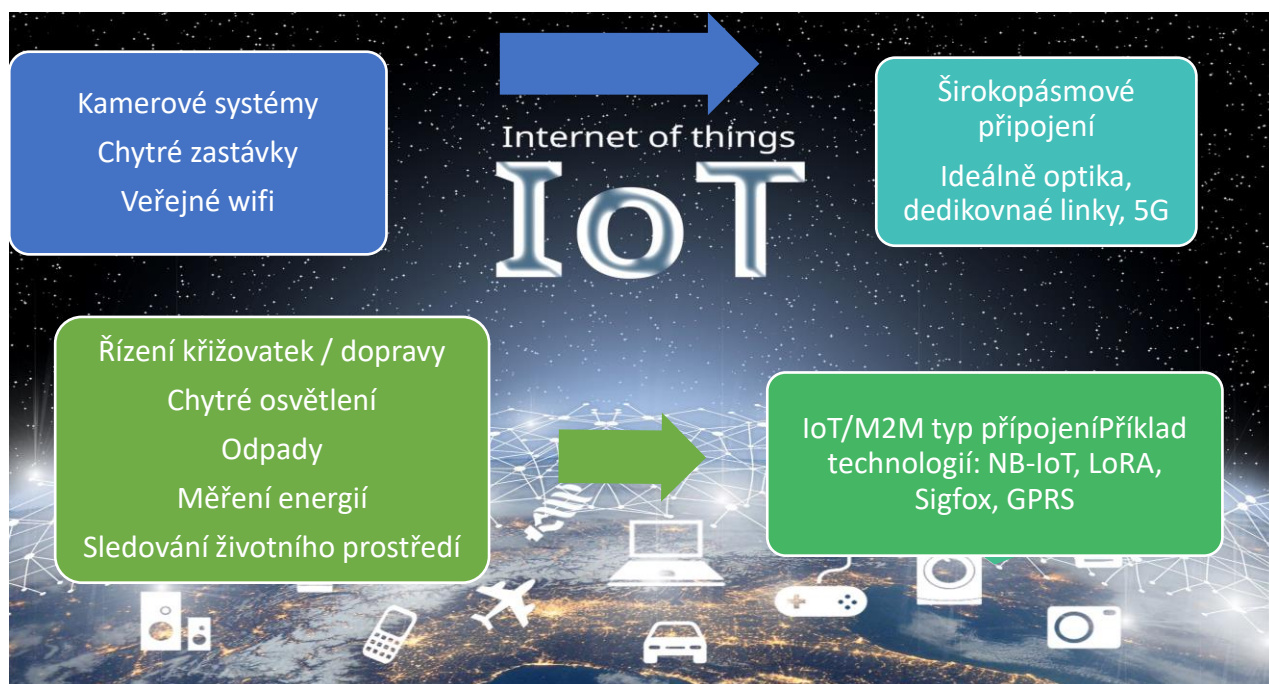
Kamerové systémy
Chytré zastávky
Veřejné wifi

Internet of things
IoT

Širokopásmové připojení
Ideálně optika, dedikovnaé linky, 5G

Řízení křižovatek / dopravy
Chytré osvětlení
Odpady
Měření energií
Sledování životního prostředí

IoT/M2M typ přípojeníPříklad technologií: NB-IoT, LoRA, Sigfox, GPRS